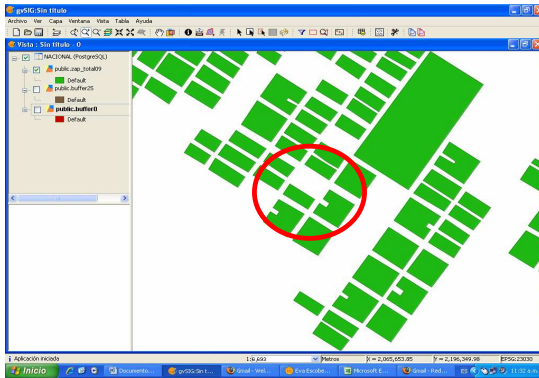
gvSIG:Sin título

Archivo Ver Capa Ventana Vista Tabla Ayuda

Vista : Sin título : 0

NACIONAL (PostgreSQL)
public.zap_total09
Default
public.buffer25
Default
public.buffer0
Default

Aplicación iniciada
1:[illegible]
Metros
X = 2,065,653.85
Y = 2,196,349.98
EPSG:23030

Inicio
Documento...
gvSIG:Sin t...
Gmail - Wel...
Eva Escobe...
Microsoft E...
Gmail - Red...
11:32 a.m.